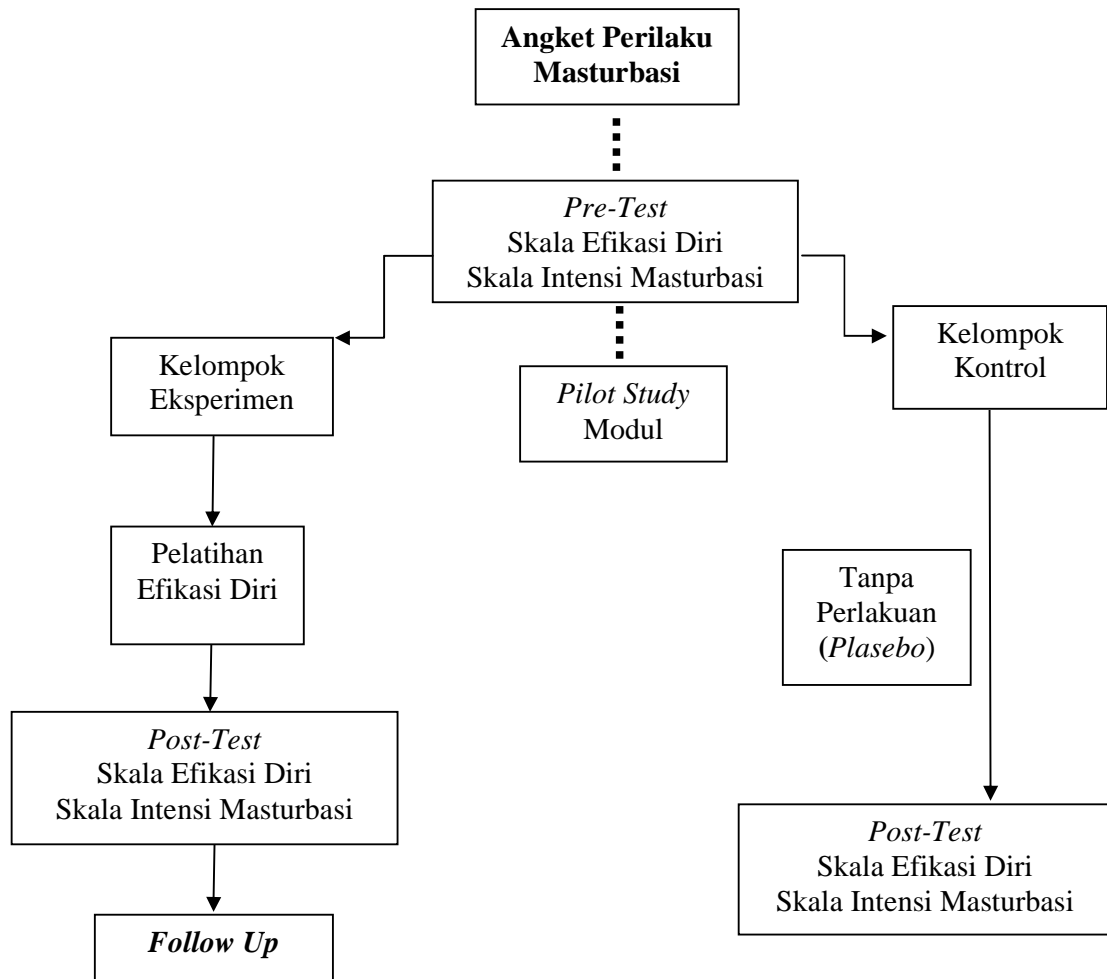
Angket Perilaku Masturbasi

Pre-Test
Skala Efikasi Diri
Skala Intensi Masturbasi

Kelompok Eksperimen

Pilot Study
Modul

Kelompok Kontrol

Pelatihan Efikasi Diri

Tanpa Perlakuan (Plasebo)

Post-Test
Skala Efikasi Diri
Skala Intensi Masturbasi

Post-Test
Skala Efikasi Diri
Skala Intensi Masturbasi

Follow Up